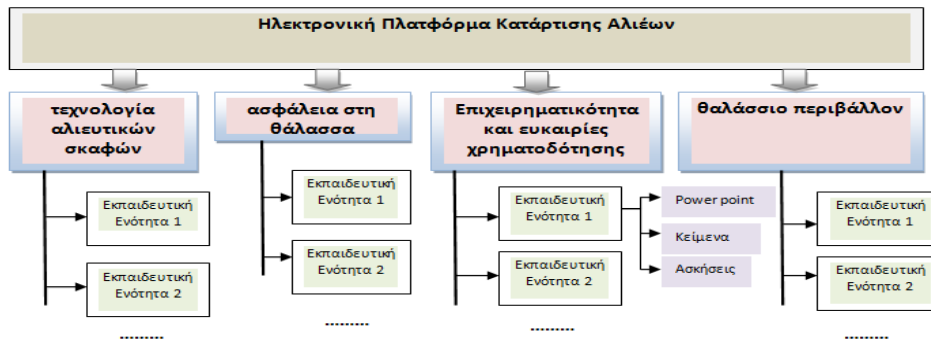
Ηλεκτρονική Πλατφόρμα Κατάρτισης Αλιέων

τεχνολογία αλιευτικών σκαφών

Εκπαιδευτική Ενότητα 1

Εκπαιδευτική Ενότητα 2

........

ασφάλεια στη θάλασσα

Εκπαιδευτική Ενότητα 1

Εκπαιδευτική Ενότητα 2

........

Επιχειρηματικότητα και ευκαιρίες χρηματοδότησης

Εκπαιδευτική Ενότητα 1

Power point

Κείμενα

Ασκήσεις

Εκπαιδευτική Ενότητα 2

........

θαλάσσιο περιβάλλον

Εκπαιδευτική Ενότητα 1

Εκπαιδευτική Ενότητα 2

........